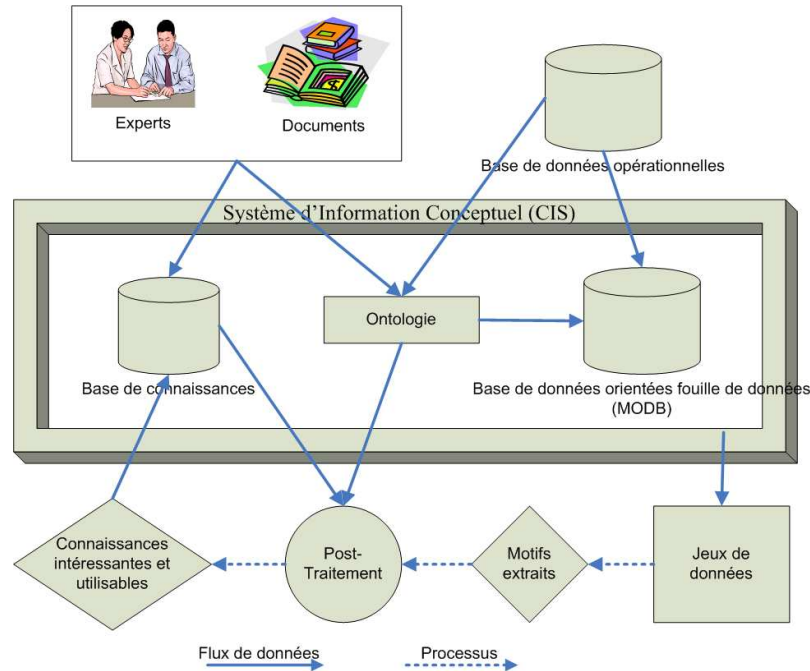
Experts

Documents

Base de données opérationnelles

Système d'Information Conceptuel (CIS)

Ontologie

Base de connaissances

Base de données orientées fouille de données (MODB)

Connaissances intéressantes et utilisables

Post-Traitement

Motifs extraits

Jeux de données

Flux de données

Processus